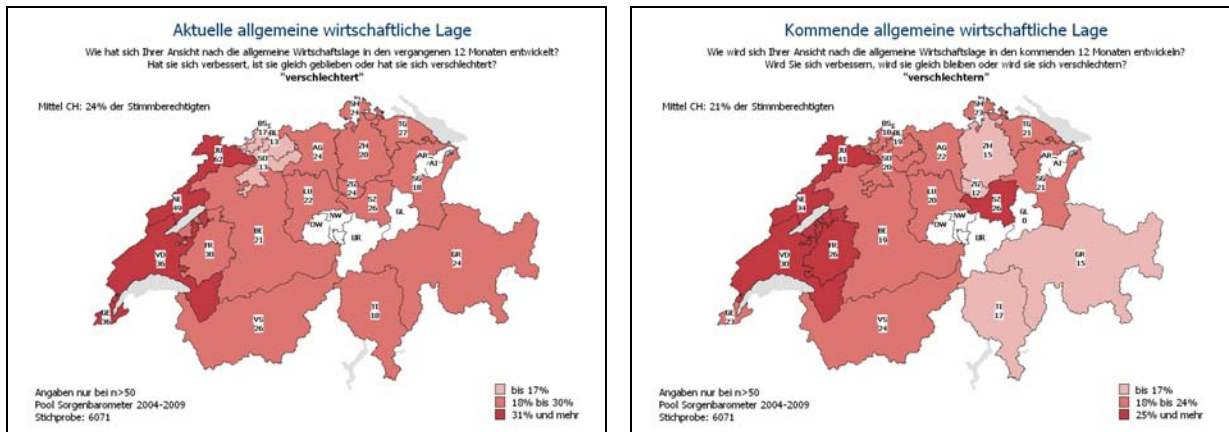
Aktuelle allgemeine wirtschaftliche Lage

Wie hat sich Ihrer Ansicht nach die allgemeine Wirtschaftslage in den vergangenen 12 Monaten entwickelt? Hat sie sich verbessert, ist sie gleich geblieben oder hat sie sich verschlechtert?
"verschlechtert"

Mittel CH: 24% der Stimmberechtigten

SH 24
BS 17
BL 13
TG 27
JU 62
AG 24
ZH 20
SO 13
AR
AI
SG 18
NE 40
LU 22
ZG 24
SZ 26
NW
OW
GL
BE 21
UR
FR 30
GR 24
VD 36
TI 18
VS 26
GE 36

Angaben nur bei n>50
Pool Sorgenbarometer 2004-2009
Stichprobe: 6071

bis 17%
18% bis 30%
31% und mehr

Kommende allgemeine wirtschaftliche Lage

Wie wird sich Ihrer Ansicht nach die allgemeine Wirtschaftslage in den kommenden 12 Monaten entwickeln? Wird Sie sich verbessern, wird sie gleich bleiben oder wird sie sich verschlechtern?
"verschlechtern"

Mittel CH: 21% der Stimmberechtigten

SH 23
BS 22
BL 19
TG 21
JU 41
AG 22
ZH 15
SO 20
AR
AI
SG 21
NE 34
LU 20
ZG 12
SZ 26
NW
OW
GL 0
BE 19
UR
FR 26
GR 15
VD 30
TI 17
VS 24
GE 23

Angaben nur bei n>50
Pool Sorgenbarometer 2004-2009
Stichprobe: 6071

bis 17%
18% bis 24%
25% und mehr